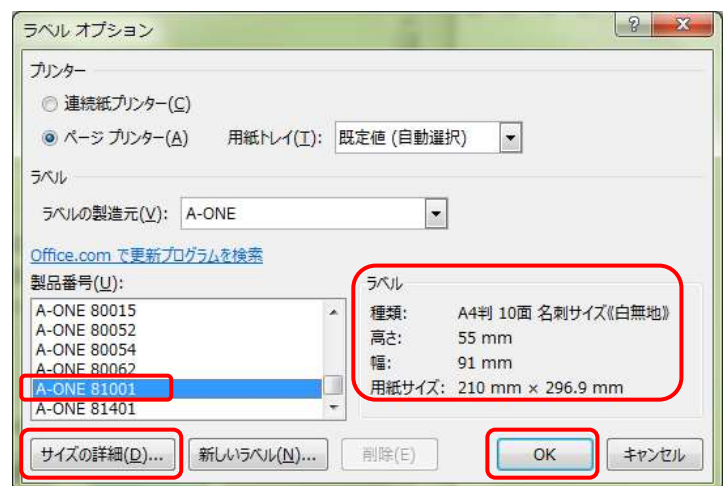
ラベル オプション

?

プリンター

連続紙プリンター(C)

ページ プリンター(A)

用紙トレイ(T): 既定値 (自動選択)

ラベル

ラベルの製造元(V): A-ONE

Office.com で更新プログラムを検索

製品番号(U):

A-ONE 80015
A-ONE 80052
A-ONE 80054
A-ONE 80062
A-ONE 81001
A-ONE 81401

ラベル

種類: A4判 10面 名刺サイズ《白無地》
高さ: 55 mm
幅: 91 mm
用紙サイズ: 210 mm × 296.9 mm

サイズの詳細(D)...

新しいラベル(N)...

削除(E)

OK

キャンセル